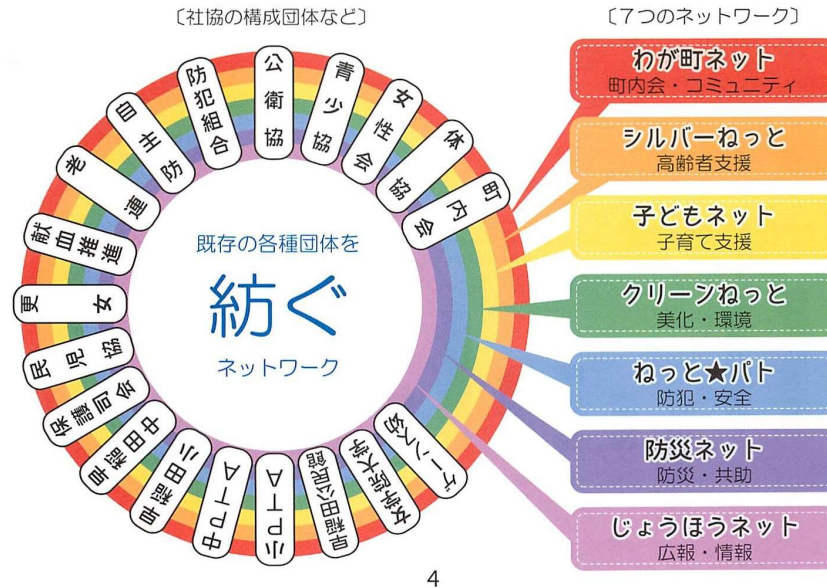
〔社協の構成団体など〕

〔7つのネットワーク〕

公衛協

青少協

女性会

体協

町内会

防犯組合

自主防

老連

献血推進

更女

民児協

保護司会

中稲田中

中稲田三

中PTA

三PTA

中稲田公民館

中稲田保育園

ゾーンズ

既存の各種団体を

紡ぐ

ネットワーク

わが町ネット
町内会・コミュニティ

シルバーねっと
高齢者支援

子どもネット
子育て支援

クリーンねっと
美化・環境

ねっと★パト
防犯・安全

防災ネット
防災・共助

じょうほうネット
広報・情報

4